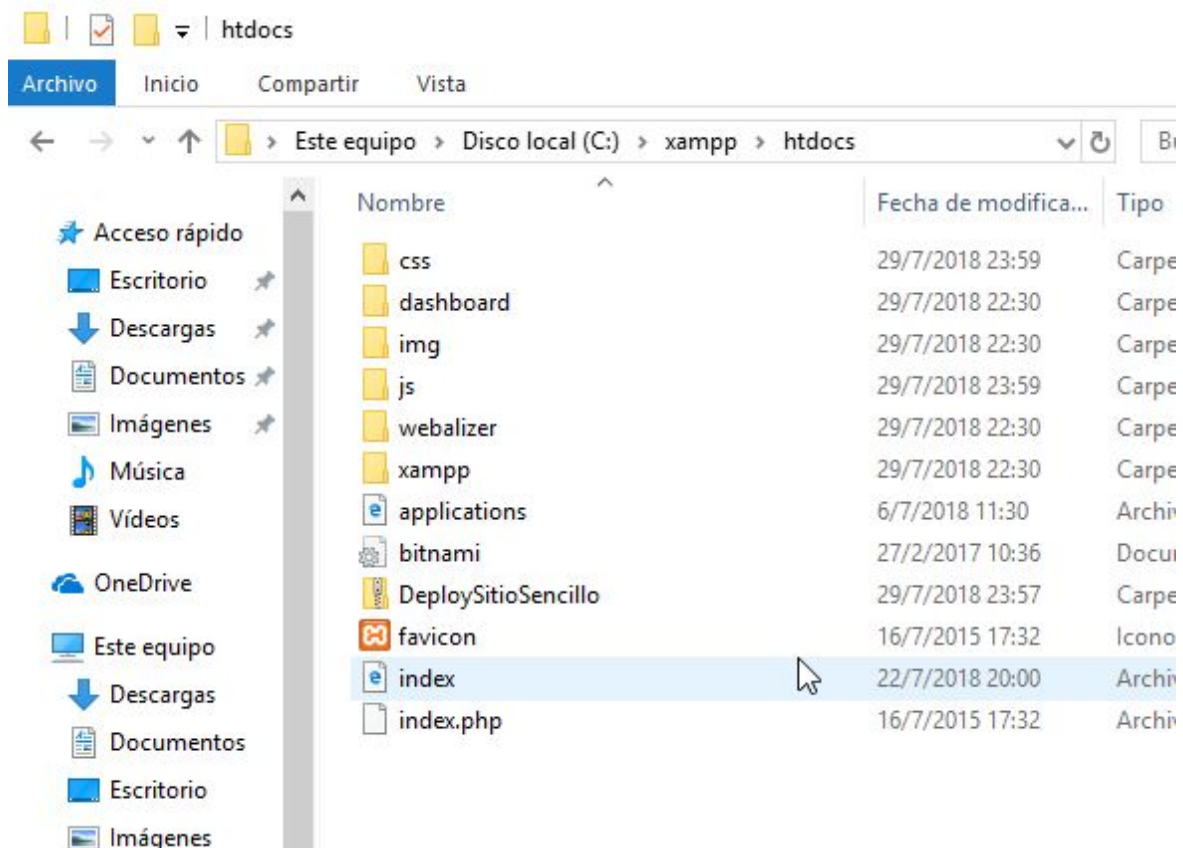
htdocs

Archivo Inicio Compartir Vista

Este equipo > Disco local (C:) > xampp > htdocs

Bı

Acceso rápido
Escritorio
Descargas
Documentos
Imágenes
Música
Vídeos
OneDrive
Este equipo
Descargas
Documentos
Escritorio
Imágenes

| Nombre | Fecha de modifica... | Tipo |
|---|---|---|
| css | 29/7/2018 23:59 | Carpe |
| dashboard | 29/7/2018 22:30 | Carpe |
| img | 29/7/2018 22:30 | Carpe |
| js | 29/7/2018 23:59 | Carpe |
| webalizer | 29/7/2018 22:30 | Carpe |
| xampp | 29/7/2018 22:30 | Carpe |
| applications | 6/7/2018 11:30 | Archiv |
| bitnami | 27/2/2017 10:36 | Docu |
| DeploySitioSencillo | 29/7/2018 23:57 | Carpe |
| favicon | 16/7/2015 17:32 | Icono |
| index | 22/7/2018 20:00 | Archiv |
| index.php | 16/7/2015 17:32 | Archiv |